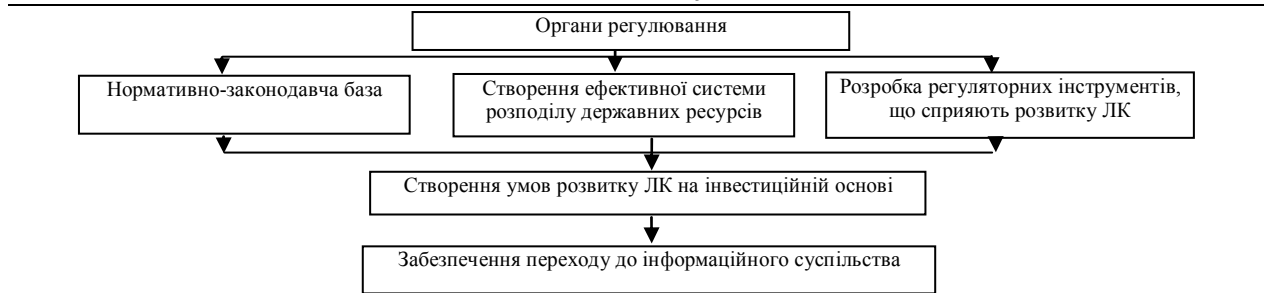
Органи регулювання

Нормативно-законодавча база

Створення ефективної системи розподілу державних ресурсів

Розробка регуляторних інструментів, що сприяють розвитку ЛК

Створення умов розвитку ЛК на інвестиційній основі

Забезпечення переходу до інформаційного суспільства